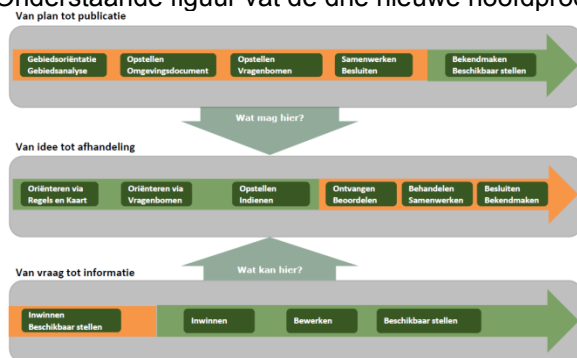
Onderstaande figuur vat de drie nieuwe hoofdpro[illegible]

Van plan tot publicatie

Gebiedsoriëntatie
Gebiedsanalyse

Opstellen
Omgevingsdocument

Opstellen
Vragenbomen

Samenwerken
Besluiten

Bekendmaken
Beschikbaar stellen

Wat mag hier?

Van idee tot afhandeling

Oriënteren via
Regels en Kaart

Oriënteren via
Vragenbomen

Opstellen
Indienen

Ontvangen
Beoordelen

Behandelen
Samenwerken

Besluiten
Bekendmaken

Wat kan hier?

Van vraag tot informatie

Inwinnen
Beschikbaar stellen

Inwinnen

Bewerken

Beschikbaar stellen